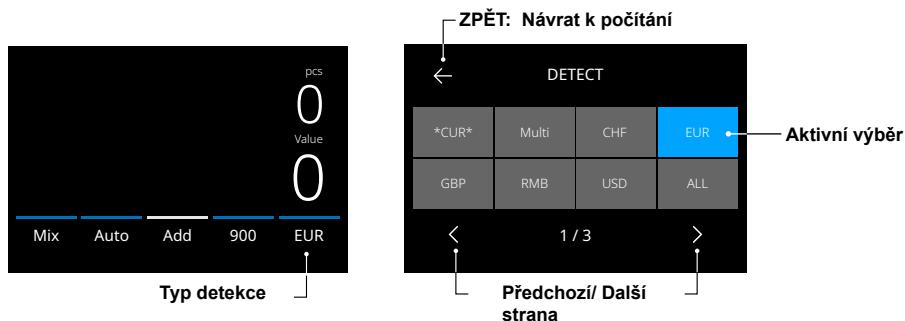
pcs
0
Value
0
Mix Auto Add 900 EUR

Typ detekce

ZPĚT: Návrat k počítání

←
DETECT

| *CUR* | Multi | CHF | EUR |
|---|---|---|---|
| GBP | RMB | USD | ALL |

Aktivní výběr

< 1 / 3 >

Předchozí/ Další strana